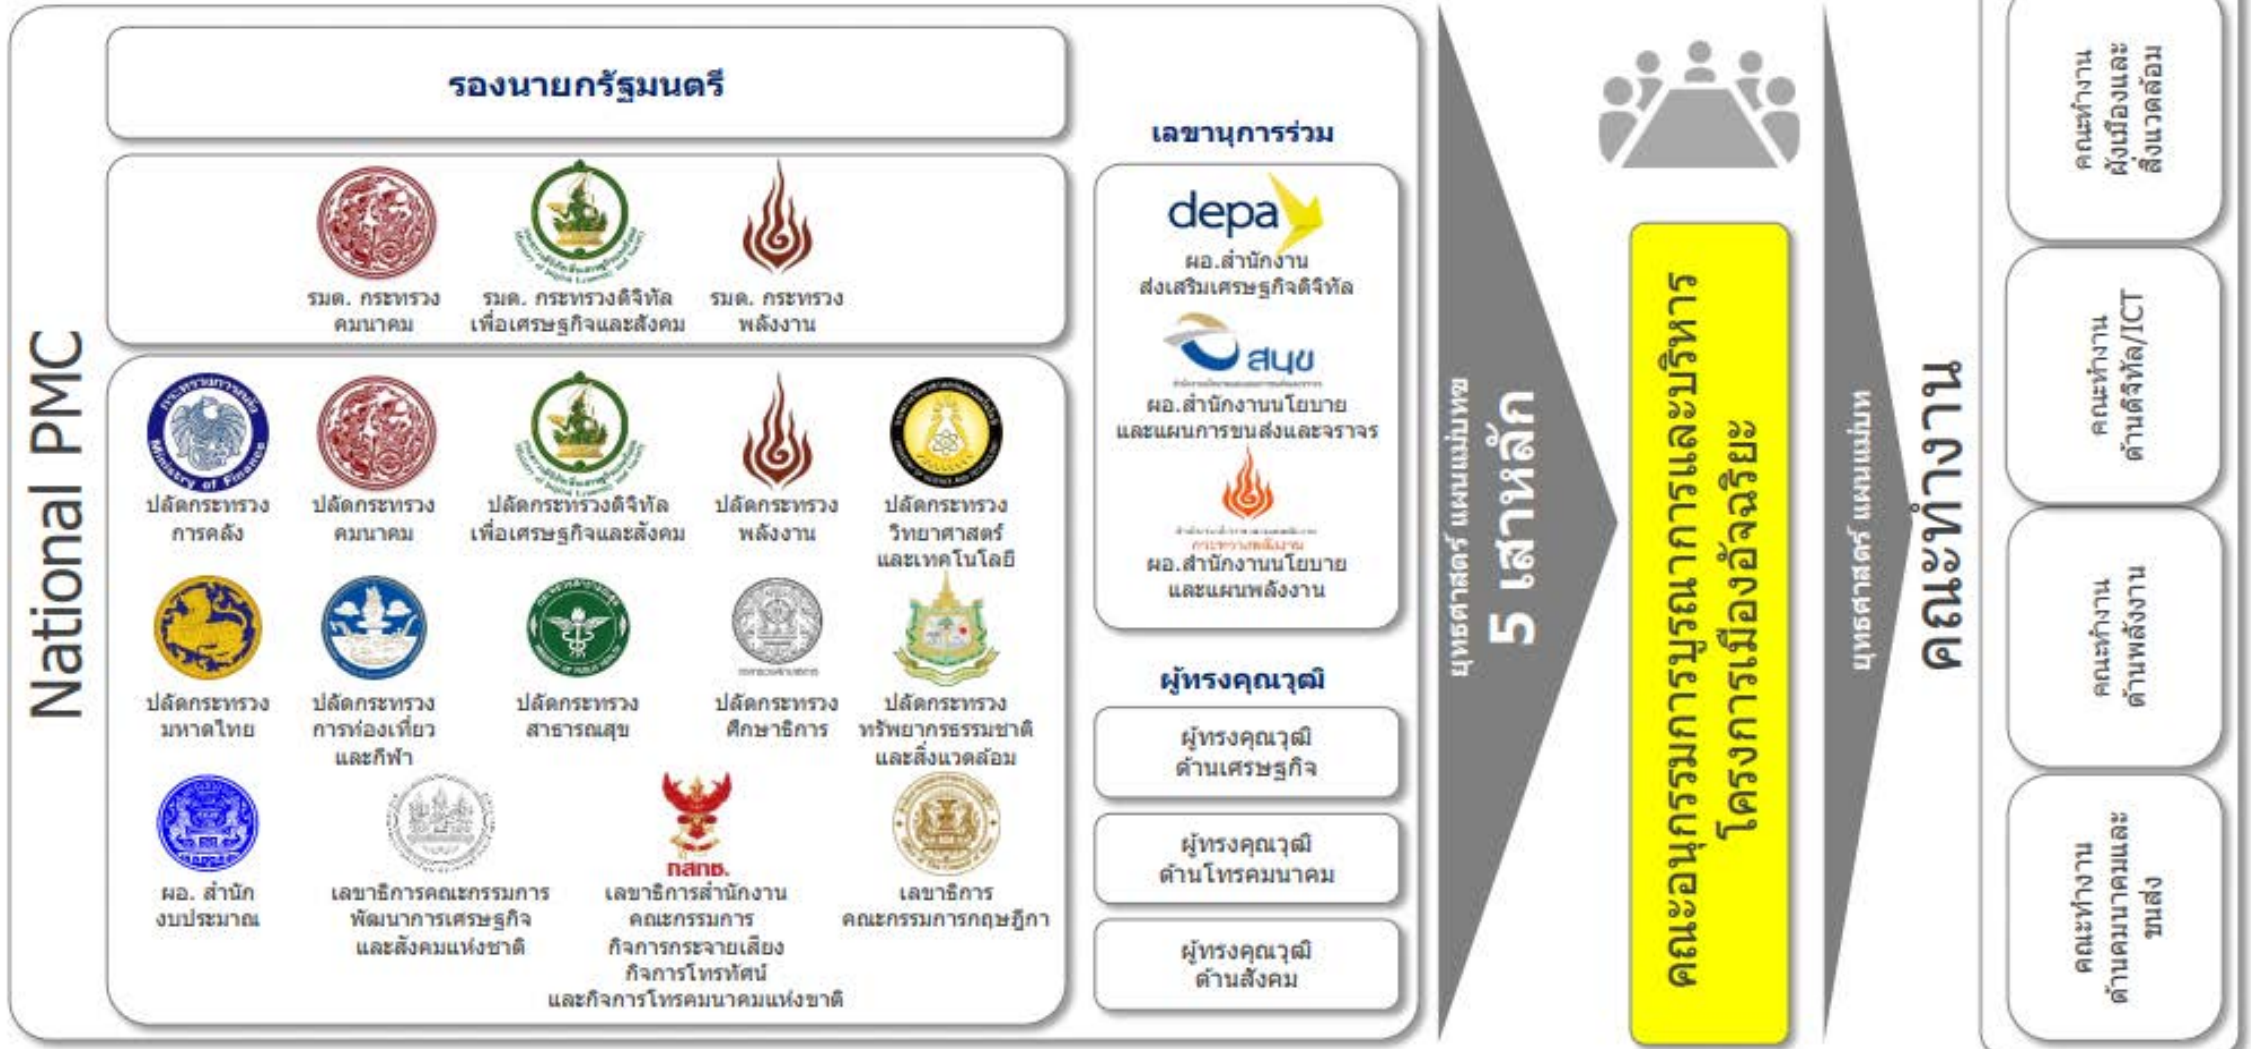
National PMC

รองนายกรัฐมนตรี

รมต. กระทรวงคมนาคม

รมต. กระทรวงดิจิทัลเพื่อเศรษฐกิจและสังคม

รมต. กระทรวงพลังงาน

Ministry of Finance

ปลัดกระทรวงการคลัง

ปลัดกระทรวงคมนาคม

ปลัดกระทรวงดิจิทัลเพื่อเศรษฐกิจและสังคม

ปลัดกระทรวงพลังงาน

ปลัดกระทรวงวิทยาศาสตร์และเทคโนโลยี

ปลัดกระทรวงมหาดไทย

ปลัดกระทรวงการท่องเที่ยวและกีฬา

ปลัดกระทรวงสาธารณสุข

ปลัดกระทรวงศึกษาธิการ

ปลัดกระทรวงทรัพยากรธรรมชาติและสิ่งแวดล้อม

ผอ. สำนักงบประมาณ

เลขาธิการคณะกรรมการพัฒนาการเศรษฐกิจและสังคมแห่งชาติ

กสทช.
เลขาธิการสำนักงานคณะกรรมการกิจการกระจายเสียง กิจการโทรทัศน์และกิจการโทรคมนาคมแห่งชาติ

เลขาธิการคณะกรรมการกฤษฎีกา

เลขานุการร่วม

depa
ผอ.สำนักงานส่งเสริมเศรษฐกิจดิจิทัล

สนข
ผอ.สำนักงานนโยบายและแผนการขนส่งและจราจร

กระทรวงพลังงาน
ผอ.สำนักงานนโยบายและแผนพลังงาน

ผู้ทรงคุณวุฒิ

ผู้ทรงคุณวุฒิด้านเศรษฐกิจ

ผู้ทรงคุณวุฒิด้านโทรคมนาคม

ผู้ทรงคุณวุฒิด้านสังคม

ยุทธศาสตร์ แผนแม่บท
5 เสาหลัก

คณะอนุกรรมการบูรณาการและบริหารโครงการเมืองอัจฉริยะ

ยุทธศาสตร์ แผนแม่บท

คณะทำงาน

คณะทำงานผังเมืองและสิ่งแวดล้อม

คณะทำงานด้านดิจิทัล/ICT

คณะทำงานด้านพลังงาน

คณะทำงานด้านคมนาคมและขนส่ง